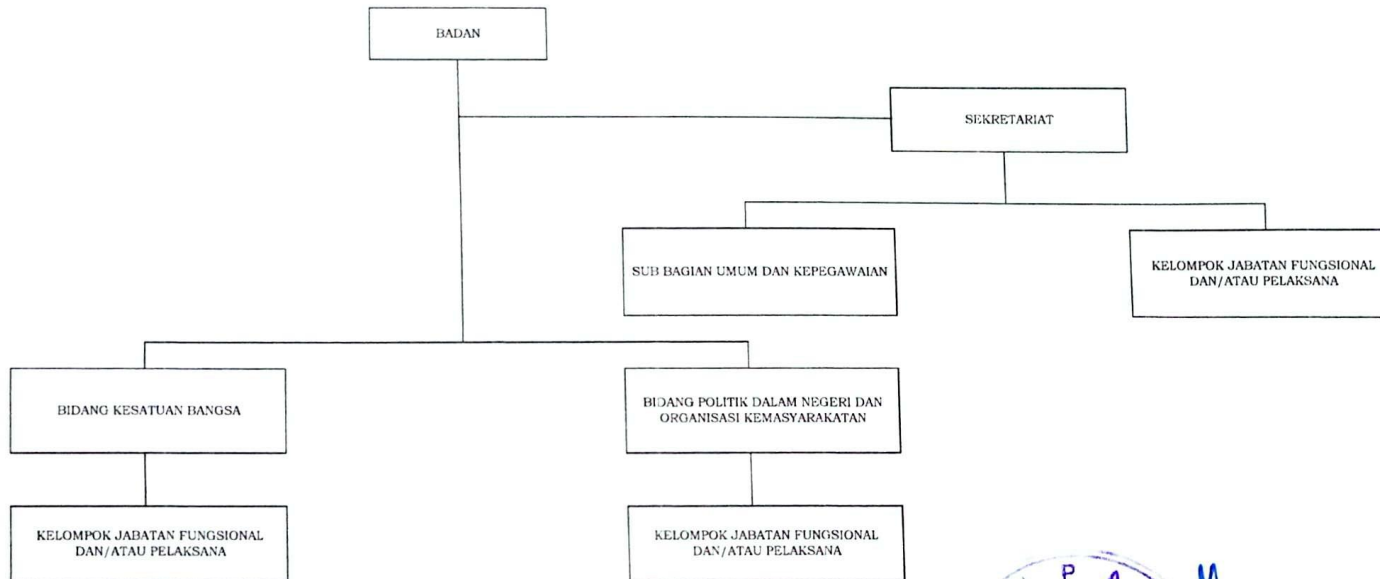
BADAN

SEKRETARIAT

SUB BAGIAN UMUM DAN KEPEGAWAIAN

KELOMPOK JABATAN FUNGSIONAL DAN/ATAU PELAKSANA

BIDANG KESATUAN BANGSA

BIDANG POLITIK DALAM NEGERI DAN ORGANISASI KEMASYARAKATAN

KELOMPOK JABATAN FUNGSIONAL DAN/ATAU PELAKSANA

KELOMPOK JABATAN FUNGSIONAL DAN/ATAU PELAKSANA

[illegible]